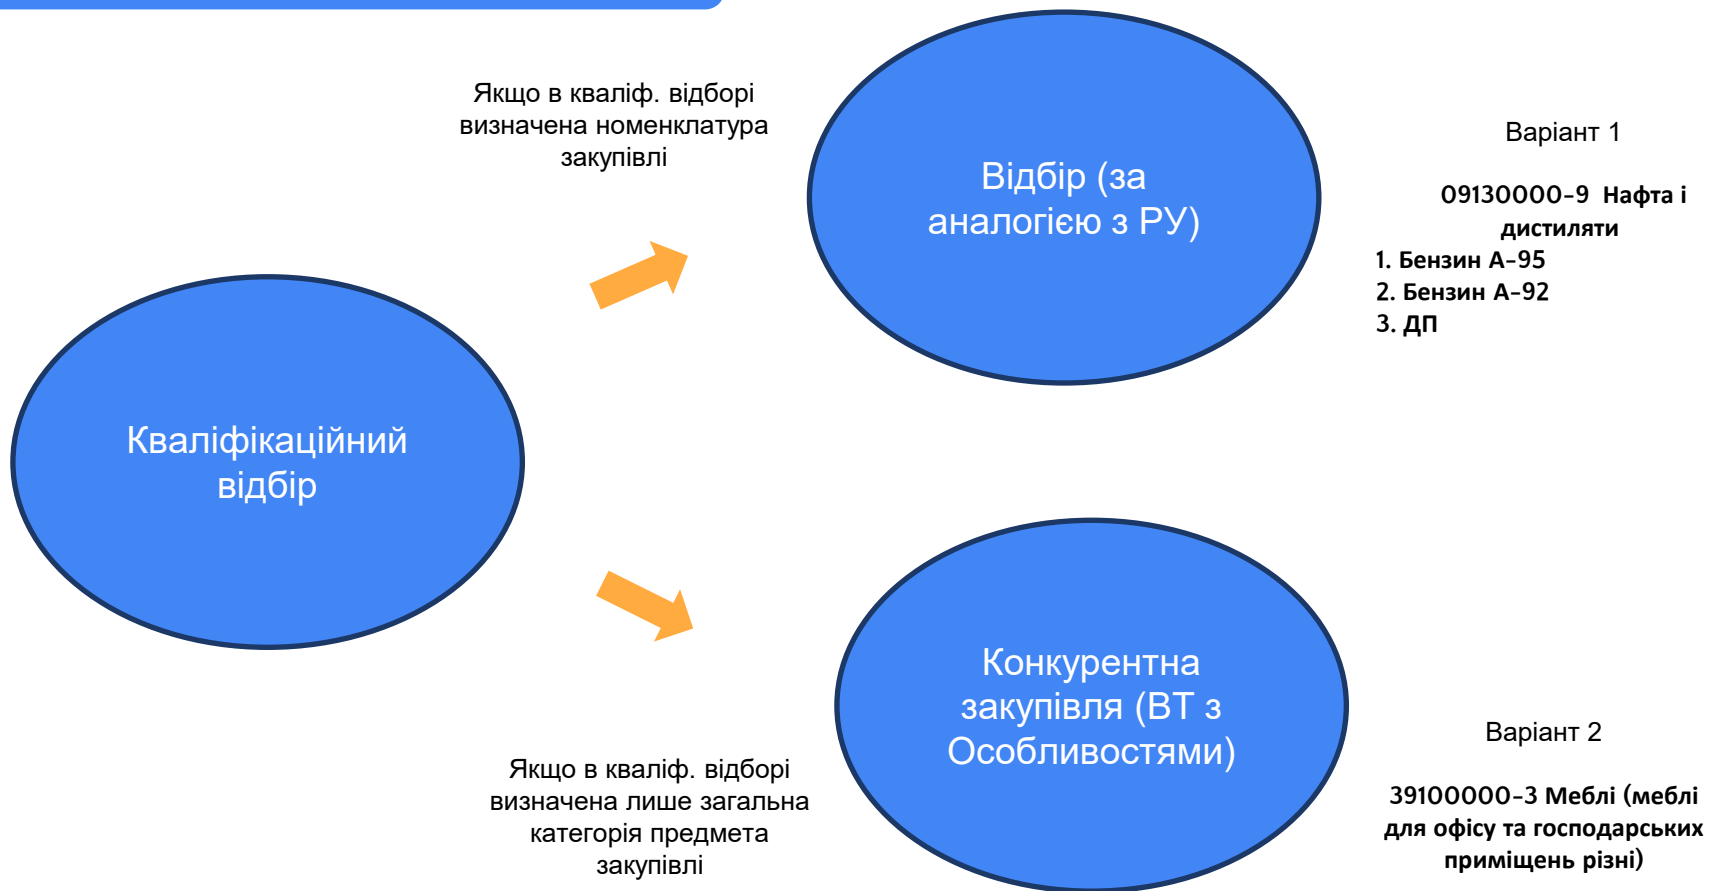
Якщо в кваліф. відборі визначена номенклатура закупівлі

Відбір (за аналогією з РУ)

Варіант 1

09130000-9 Нафта і дистиляти
1. Бензин А-95
2. Бензин А-92
3. ДП

Кваліфікаційний відбір

Конкурентна закупівля (ВТ з Особливостями)

Варіант 2

39100000-3 Меблі (меблі для офісу та господарських приміщень різні)

Якщо в кваліф. відборі визначена лише загальна категорія предмета закупівлі